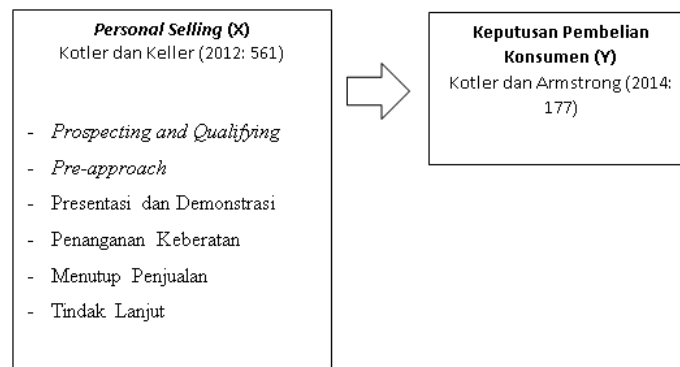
**Personal Selling (X)**
Kotler dan Keller (2012: 561)

- *Prospecting and Qualifying*
- *Pre-approach*
- Presentasi dan Demonstrasi
- Penanganan Keberatan
- Menutup Penjualan
- Tindak Lanjut

**Keputusan Pembelian Konsumen (Y)**
Kotler dan Armstrong (2014: 177)